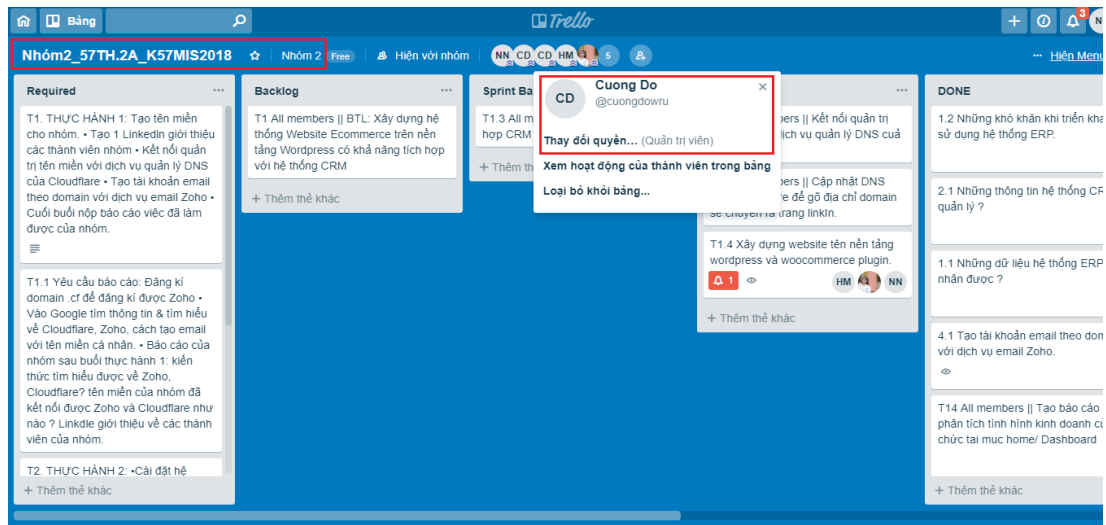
Bảng

Trello

3

Nhóm2_57TH.2A_K57MIS2018 ☆ Nhóm 2 Free Hiện với nhóm NN CD CD HM 5

... Hiện Menu

Required ...

T1. THỰC HÀNH 1: Tạo tên miền cho nhóm. • Tạo 1 LinkedIn giới thiệu các thành viên nhóm • Kết nối quản trị tên miền với dịch vụ quản lý DNS của Cloudflare • Tạo tài khoản email theo domain với dịch vụ email Zoho • Cuối buổi nộp báo các việc đã làm được của nhóm.

T1.1 Yêu cầu báo cáo: Đăng kí domain .cf để đăng kí được Zoho • Vào Google tìm thông tin & tìm hiểu về Cloudflare, Zoho, cách tạo email với tên miền cá nhân. • Báo cáo của nhóm sau buổi thực hành 1: kiến thức tìm hiểu được về Zoho, Cloudflare? tên miền của nhóm đã kết nối được Zoho và Cloudflare như nào ? Linkdle giới thiệu về các thành viên của nhóm.

T2. THỰC HÀNH 2: •Cài đặt hệ

+ Thêm thẻ khác

Backlog ...

T1 All members || BTL: Xây dựng hệ thống Website Ecommerce trên nền tảng Wordpress có khả năng tích hợp với hệ thống CRM

+ Thêm thẻ khác

Sprint Ba

T1.3 All m hợp CRM

+ Thêm th

CD Cuong Do @cuongdowru ×

Thay đổi quyền... (Quản trị viên)

Xem hoạt động của thành viên trong bảng

Loại bỏ khỏi bảng...

...

bers || Kết nối quản trị dịch vụ quản lý DNS của

bers || Cập nhật DNS để gõ địa chỉ domain sẽ chuyển ra trang linkIn.

T1.4 Xây dựng website trên nền tảng wordpress và woocommerce plugin.

1 HM NN

+ Thêm thẻ khác

DONE

1.2 Những khó khăn khi triển kha sử dụng hệ thống ERP.

2.1 Những thông tin hệ thống CR quản lý ?

1.1 Những dữ liệu hệ thống ERP nhận được ?

4.1 Tạo tài khoản email theo don với dịch vụ email Zoho.

T14 All members || Tạo báo cáo phân tích tình hình kinh doanh cù chức tai muc home/ Dashboard

+ Thêm thẻ khác